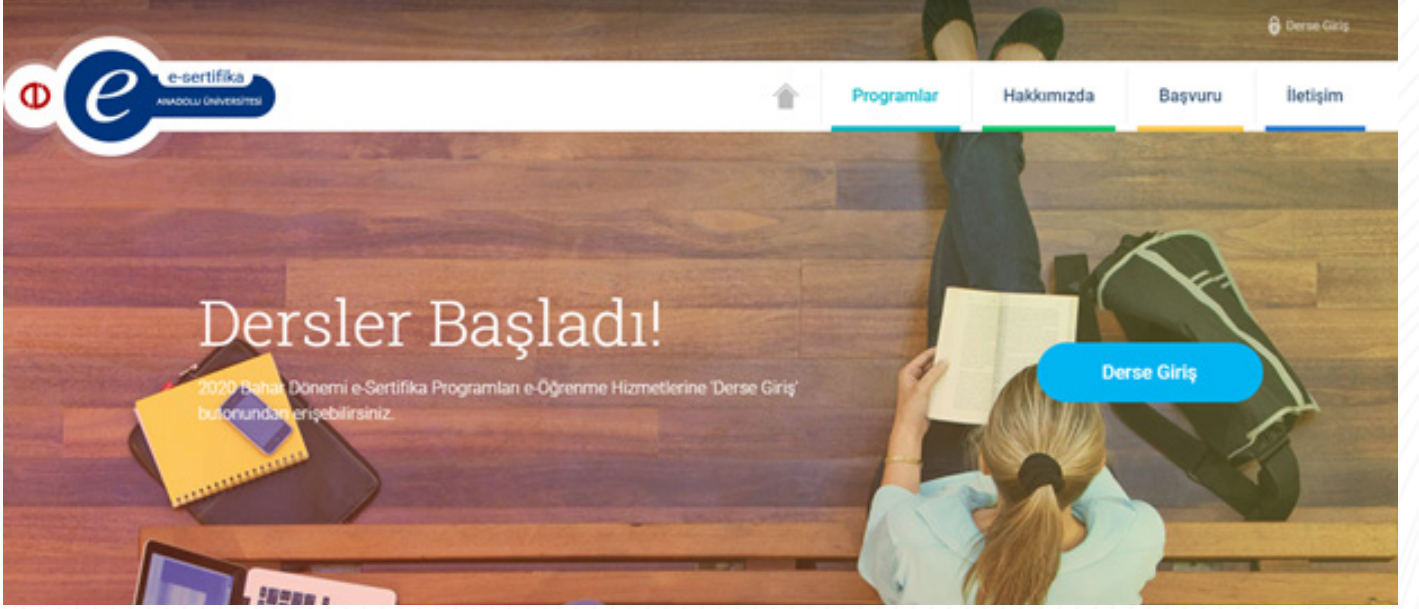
Derse Giriş

e-sertifika
ANADOLU ÜNİVERSİTESİ

Programlar
Hakkımızda
Başvuru
İletişim

Dersler Başladı!

2020 Bahar Dönemi e-Sertifika Programları e-Öğrenme Hizmetlerine 'Derse Giriş' butonundan erişebilirsiniz.

Derse Giriş